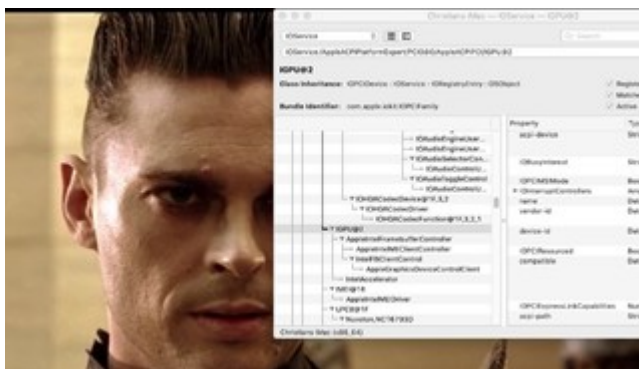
Christians iMac — IOService — IGPU@2

IOService

IOService:/AppleACPIPlatformExpert/PCI0@0/AppleACPIPCI/IGPU@2

IGPU@2

Class Inheritance: IOPCIDevice : IOService : IORegistryEntry : OSObject

Bundle Identifier: com.apple.iokit.IOPCIFamily

Registered
Matched
Active

IOAudioEngineUser...
IOAudioEngineUser...
IOAudioSelectorCon...
IOAudioControlU...
IOAudioToggleControl
IOAudioControlU...
IOHDACodecDevice@1F,3,3
IOHDACodecDriver
IOHDACodecFunction@1F,3,3,1
IGPU@2
AppleIntelFramebufferController
AppleIntelMEClientController
IntelFBClientControl
AppleGraphicsDeviceControlClient
IntelAccelerator
IMEI@16
AppleIntelMEIDriver
LPCB@1F
Nuvoton_NCT6793D

| Property | Type |
|---|---|
| acpi-device | Str |
| IOBusyInterest | Str |
| IOPCIMSIMode | Boo |
| IOInterruptControllers | Arr |
| name | Dat |
| vendor-id | Dat |
| device-id | Dat |
| IOPCIResourced | Boo |
| compatible | Dat |
| IOPCIExpressLinkCapabilities | Nu |
| acpi-path | Str |

Christians iMac (x86_64)